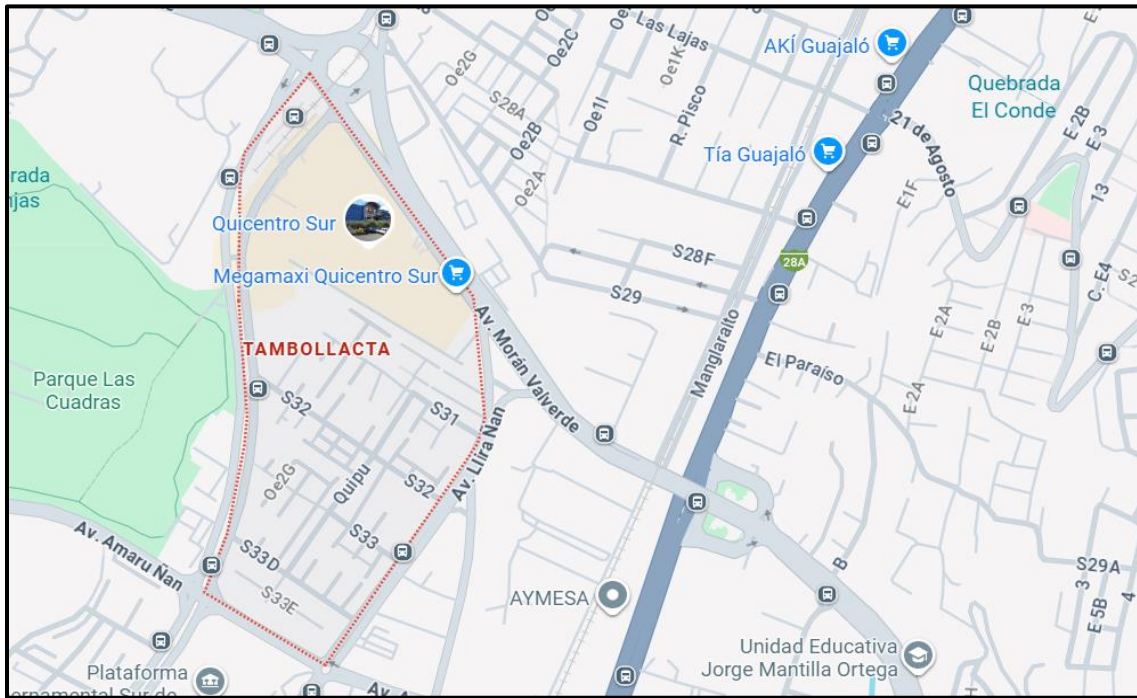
Oe Las Lajas
AKÍ Guajaló
Quebrada El Conde
Oe2G
Oe2C
Oe1K
S28A
R. Pisco
Oe2B
Oe1I
21 de Agosto
Tía Guajaló
Oe2A
E.2B
E.3
13
E1F
rada
njas
Quicentro Sur
Megamaxi Quicentro Sur
S28F
28A
C. E4
S2
S29
TAMBOLLACTA
Av. Morán Valverde
Manglaralto
E.2A
E.2B
E.3
El Paraíso
E.2A
Parque Las Cuadras
S32
S31
Av. Lira Ñan
Oe2G
Quipu
S32
Av. Amaru Ñan
S33
S33D
S33E
AYMESA
S29A
E.5B
3
4
Unidad Educativa Jorge Mantilla Ortega
Plataforma
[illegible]rnamental Sur de
Av. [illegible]